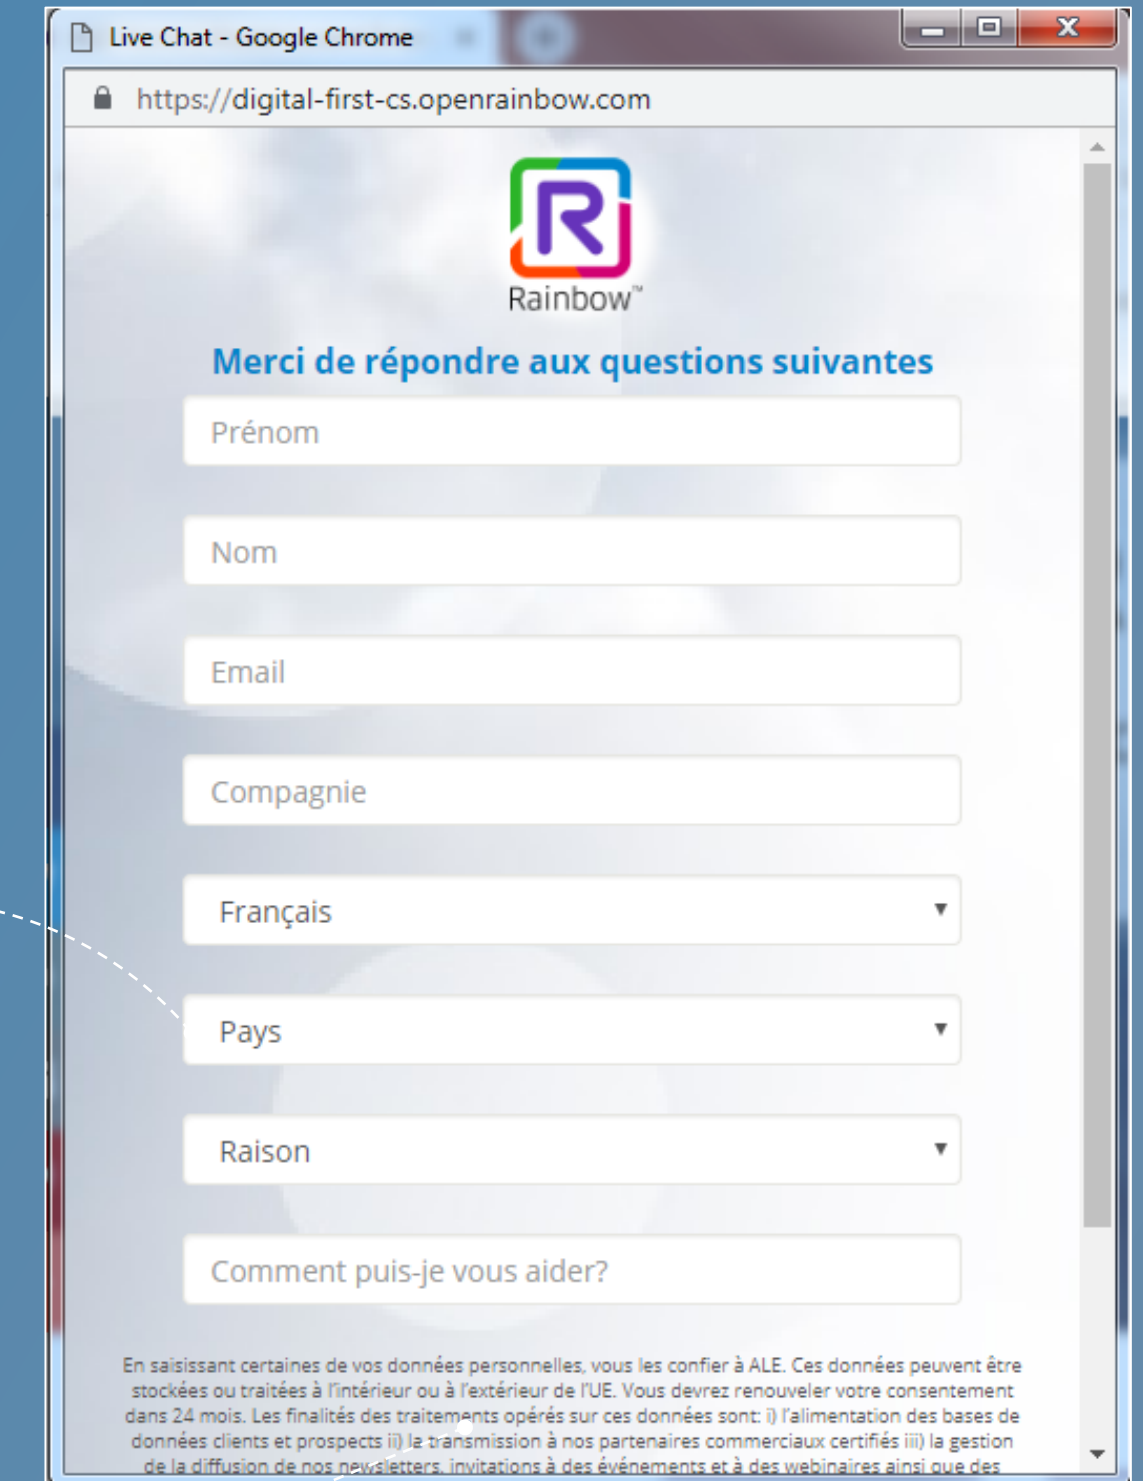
Live Chat - Google Chrome

https://digital-first-cs.openrainbow.com

Rainbow™

Merci de répondre aux questions suivantes

Prénom

Nom

Email

Compagnie

Français

Pays

Raison

Comment puis-je vous aider?

En saisissant certaines de vos données personnelles, vous les confier à ALE. Ces données peuvent être stockées ou traitées à l'intérieur ou à l'extérieur de l'UE. Vous devrez renouveler votre consentement dans 24 mois. Les finalités des traitements opérés sur ces données sont: i) l'alimentation des bases de données clients et prospects ii) la transmission à nos partenaires commerciaux certifiés iii) la gestion de la diffusion de nos newsletters, invitations à des événements et à des webinaires ainsi que des